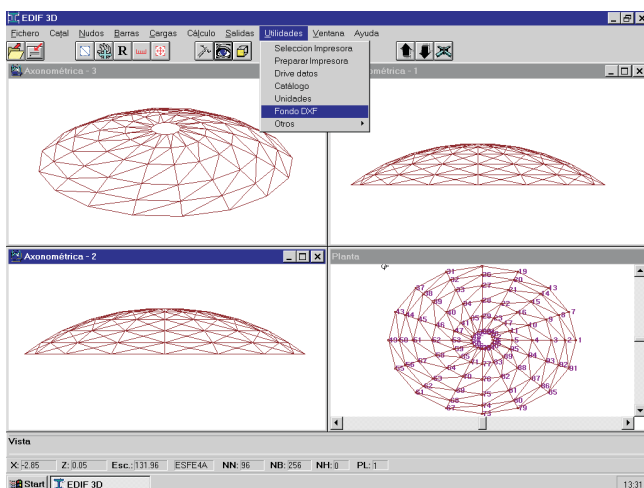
EDIF 3D

Fichero Catal Nudos Barras Cargas Cálculo Salidas Utilidades Ventana Ayuda

R

Seleccion Impresora
Preparar Impresora
Drive datos
Catálogo
Unidades
Fondo DXF
Otros

Axonométrica - 3

Axonométrica - 1

Axonométrica - 2

Planta

Vista

X: -2.85 Z: 0.05 Esc.: 131.96 ESFE4A NN: 96 NB: 256 NH: 0 PL: 1

Start EDIF 3D

13:31